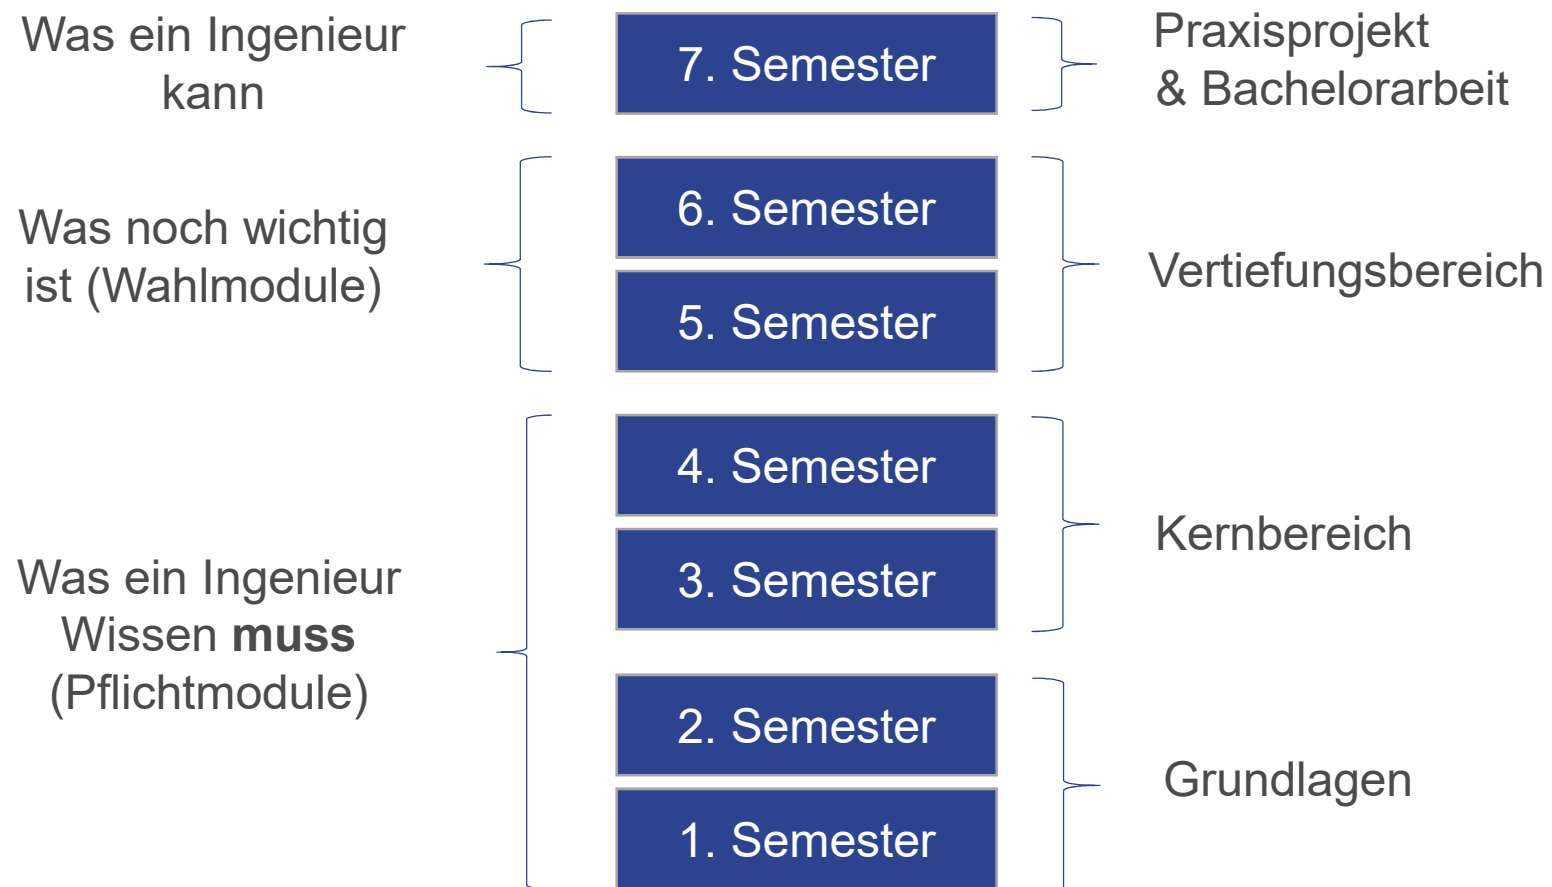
Was ein Ingenieur kann

7. Semester

Praxisprojekt & Bachelorarbeit

Was noch wichtig ist (Wahlmodule)

6. Semester

5. Semester

Vertiefungsbereich

4. Semester

3. Semester

Kernbereich

Was ein Ingenieur Wissen **muss** (Pflichtmodule)

2. Semester

1. Semester

Grundlagen